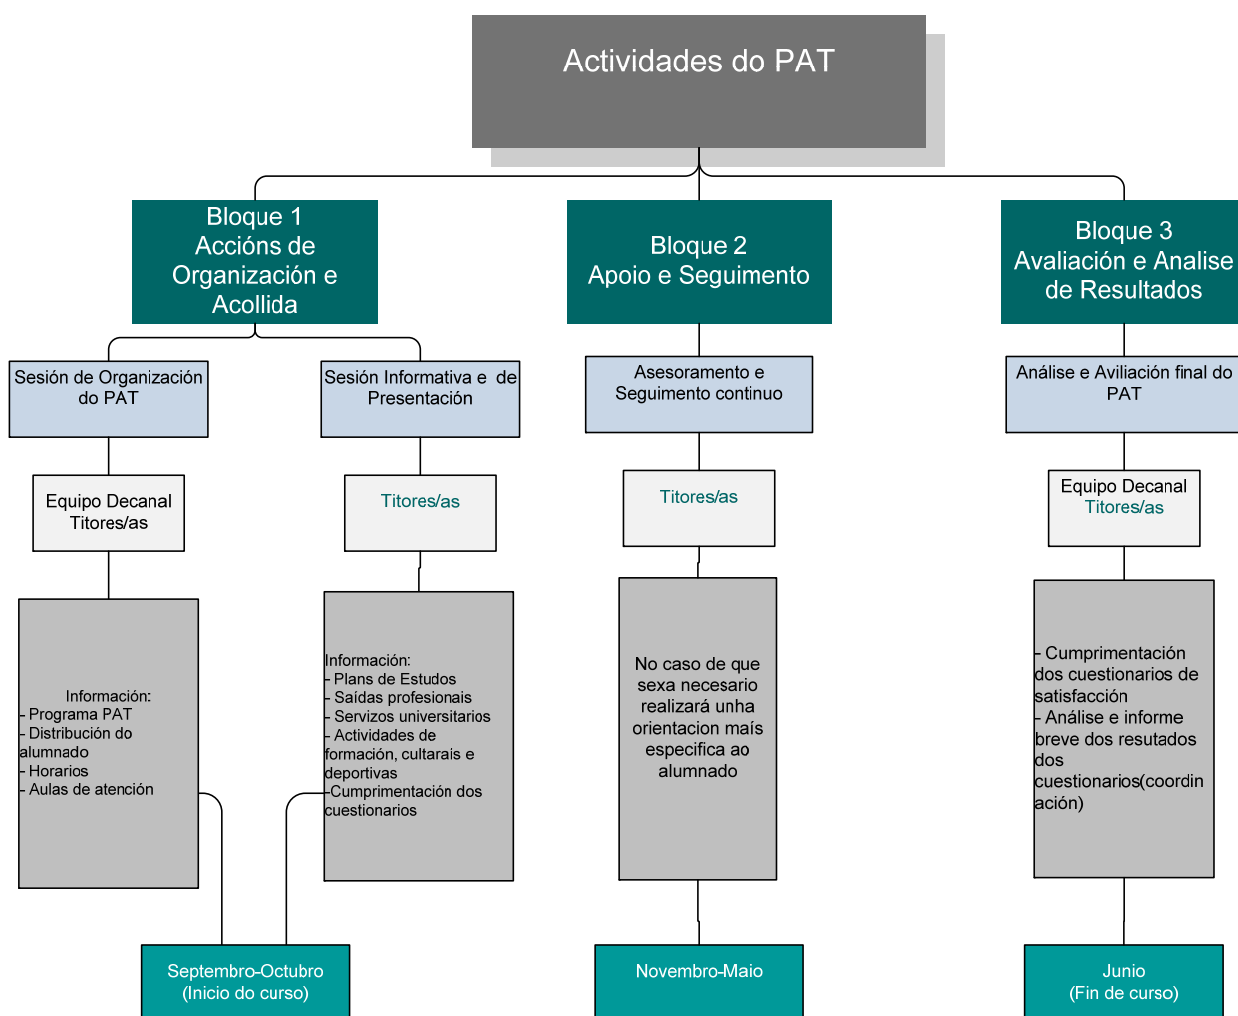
Actividades do PAT

Bloque 1
Accións de Organización e Acollida

Bloque 2
Apoio e Seguimento

Bloque 3
Avaliación e Analise de Resultados

Sesión de Organización do PAT

Sesión Informativa e de Presentación

Asesoramento e Seguimento continuo

Análise e Aviliación final do PAT

Equipo Decanal
Titores/as

Titores/as

Titores/as

Equipo Decanal
Titores/as

Información:
- Programa PAT
- Distribución do alumnado
- Horarios
- Aulas de atención

Información:
- Plans de Estudos
- Saídas profesionais
- Servizos universitarios
- Actividades de formación, cultarais e deportivas
-Cumprimentación dos cuestionarios

No caso de que sexa necesario realizará unha orientacion maís especifica ao alumnado

- Cumprimentación dos cuestionarios de satisfacción
- Análise e informe breve dos resutados dos cuestionarios(coordinación)

Septembro-Octubro
(Inicio do curso)

Novembro-Maio

Junio
(Fin de curso)